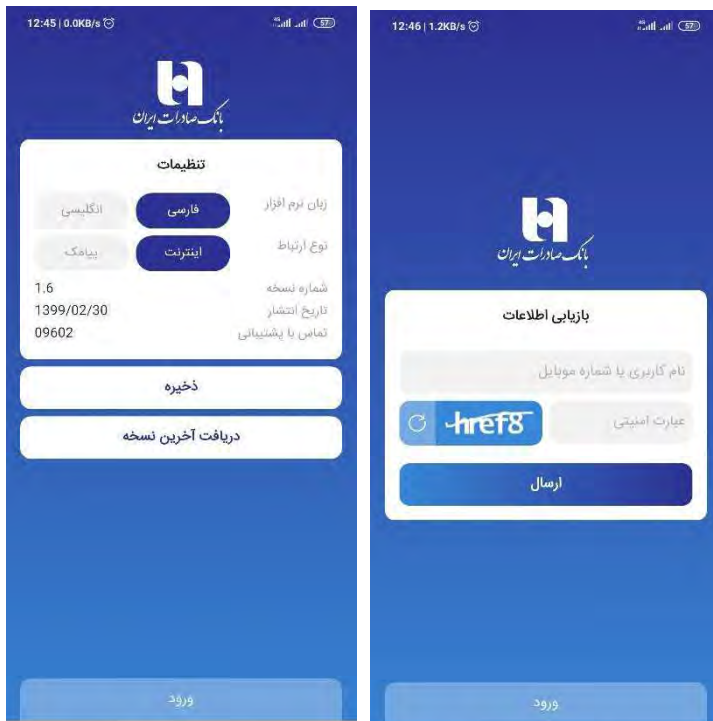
12:45 | 0.0KB/s

57

بانک صادرات ایران

تنظیمات

زبان نرم افزار
فارسی
انگلیسی

نوع ارتباط
اینترنت
پیامک

شماره نسخه
1.6

تاریخ انتشار
1399/02/30

تماس با پشتیبانی
09602

ذخیره

دریافت آخرین نسخه

ورود

12:46 | 1.2KB/s

57

بانک صادرات ایران

بازیابی اطلاعات

نام کاربری یا شماره موبایل

href8

عبارت امنیتی

ارسال

ورود